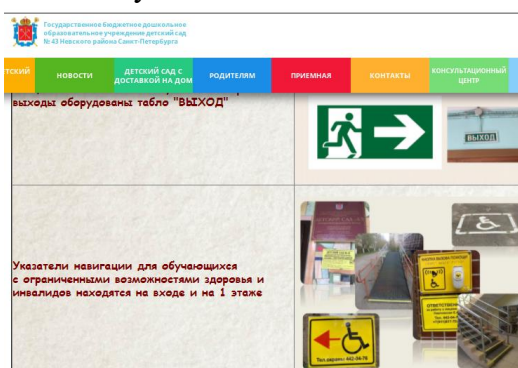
Государственное бюджетное дошкольное образовательное учреждение детский сад № 43 Невского района Санкт-Петербурга

ТСКИЙ | НОВОСТИ | ДЕТСКИЙ САД С ДОСТАВКОЙ НА ДОМ | РОДИТЕЛЯМ | ПРИЕМНАЯ | КОНТАКТЫ | КОНСУЛЬТАЦИОННЫЙ ЦЕНТР

выходы оборудованы табло "ВЫХОД"

ВЫХОД

Указатели навигации для обучающихся с ограниченными возможностями здоровья и инвалидов находятся на входе и на 1 этаже